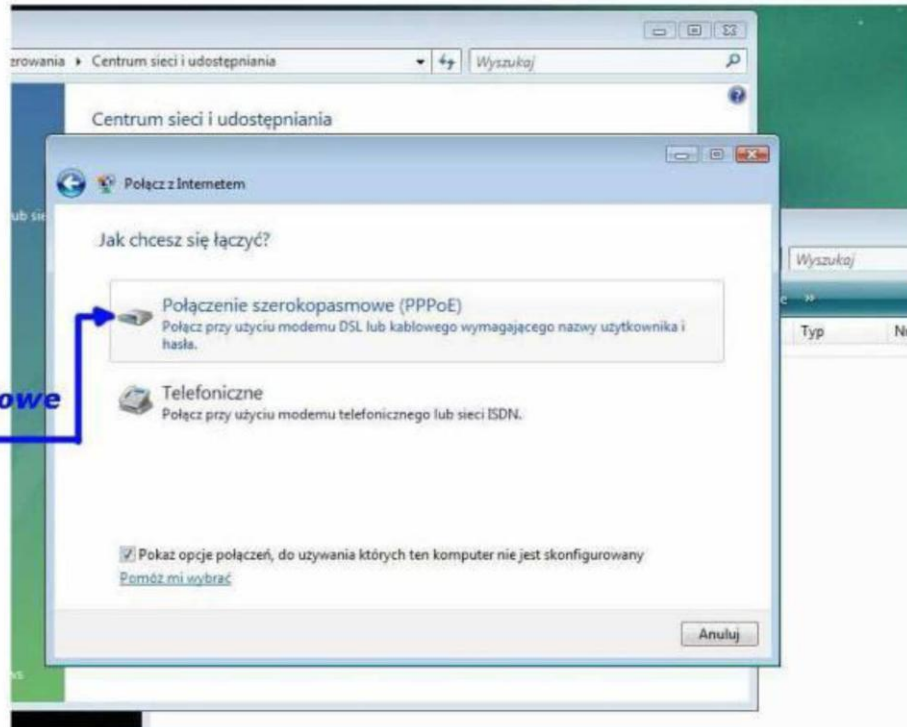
erowania ▸ Centrum sieci i udostępniania
Wyszukaj

Centrum sieci i udostępniania

ub si

Połącz z Internetem

Jak chcesz się łączyć?

Połączenie szerokopasmowe (PPPoE)
Połącz przy użyciu modemu DSL lub kablowego wymagającego nazwy użytkownika i hasła.

owe

Telefoniczne
Połącz przy użyciu modemu telefonicznego lub sieci ISDN.

Pokaż opcje połączeń, do używania których ten komputer nie jest skonfigurowany
Pomóż mi wybrać

Anuluj

Wyszukaj
Typ
N